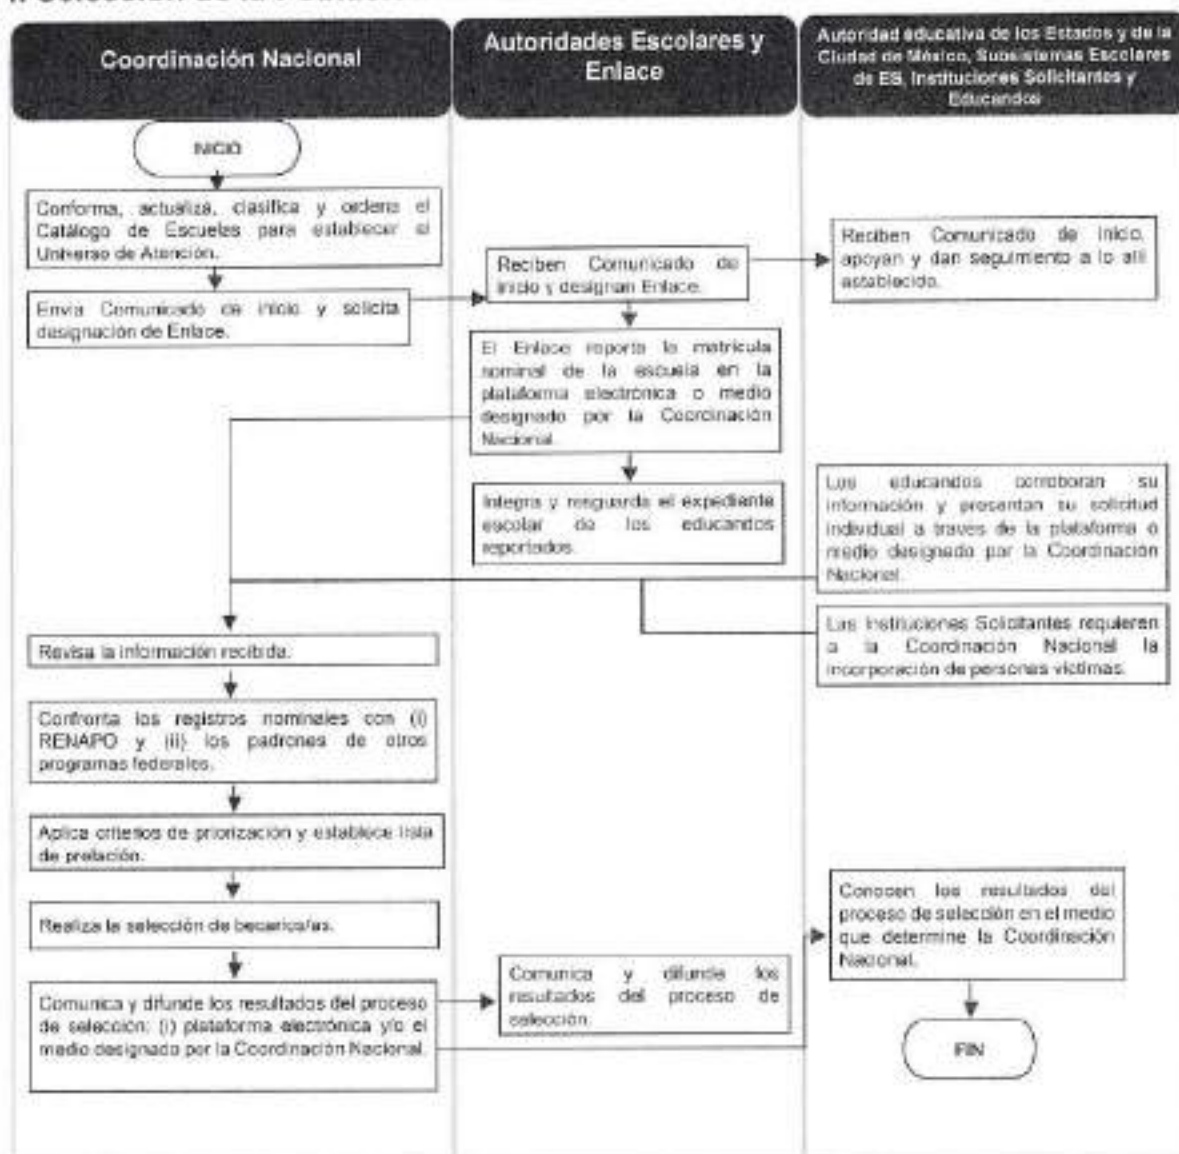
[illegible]

Coordinación Nacional

Autoridades Escolares y Enlace

Autoridad educativa de los Estados y de la Ciudad de México, Subsistemas Escolares de ES, Instituciones Solicitantes y Educandos

INICIO

Conforma, actualiza, clasifica y ordena el Catálogo de Escuelas para establecer el Universo de Atención.

Envía Comunicado de inicio y solicita designación de Enlace.

Reciben Comunicado de inicio y designan Enlace.

Reciben Comunicado de inicio, apoyan y dan seguimiento a lo allí establecido.

El Enlace reporta la matrícula nominal de la escuela en la plataforma electrónica o medio designado por la Coordinación Nacional.

Integra y resguarda el expediente escolar de los educandos reportados.

Los educandos corroboran su información y presentan su solicitud individual a través de la plataforma o medio designado por la Coordinación Nacional.

Las Instituciones Solicitantes requieren a la Coordinación Nacional la incorporación de personas víctimas.

Revisa la información recibida.

Confronta los registros nominales con (i) RENAPO y (ii) los padrones de otros programas federales.

Aplica criterios de priorización y establece lista de prelación.

Realiza la selección de becarios/as.

Comunica y difunde los resultados del proceso de selección: (i) plataforma electrónica y/o el medio designado por la Coordinación Nacional.

Comunica y difunde los resultados del proceso de selección.

Conocen los resultados del proceso de selección en el medio que determine la Coordinación Nacional.

FIN